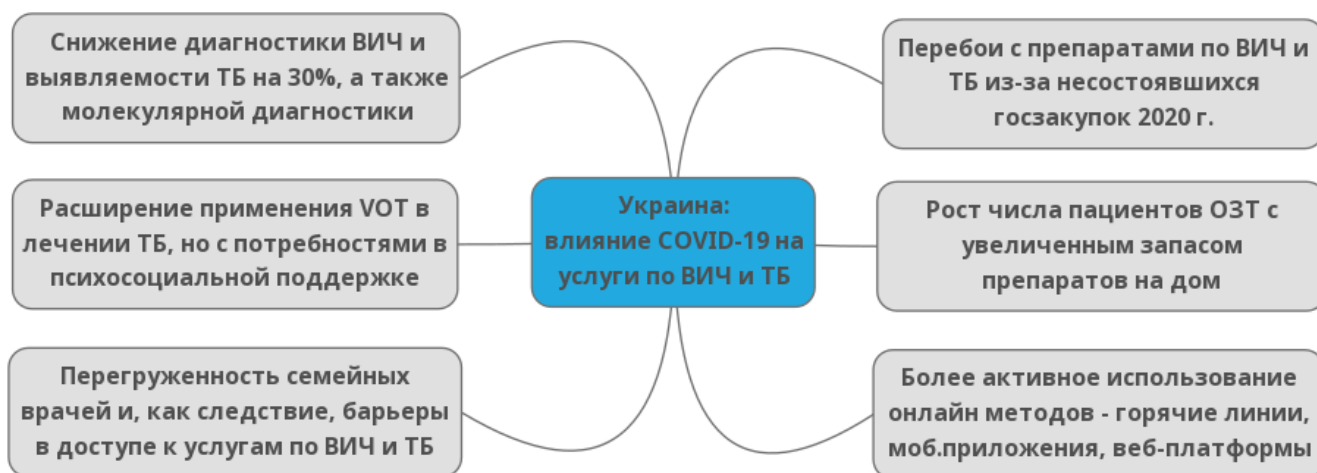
Украина:
влияние COVID-19 на услуги по ВИЧ и ТБ

Снижение диагностики ВИЧ и выявляемости ТБ на 30%, а также молекулярной диагностики

Перебои с препаратами по ВИЧ и ТБ из-за несостоявшихся госзакупок 2020 г.

Расширение применения VOT в лечении ТБ, но с потребностями в психосоциальной поддержке

Рост числа пациентов ОЗТ с увеличенным запасом препаратов на дом

Перегруженность семейных врачей и, как следствие, барьеры в доступе к услугам по ВИЧ и ТБ

Более активное использование онлайн методов - горячие линии, моб.приложения, веб-платформы